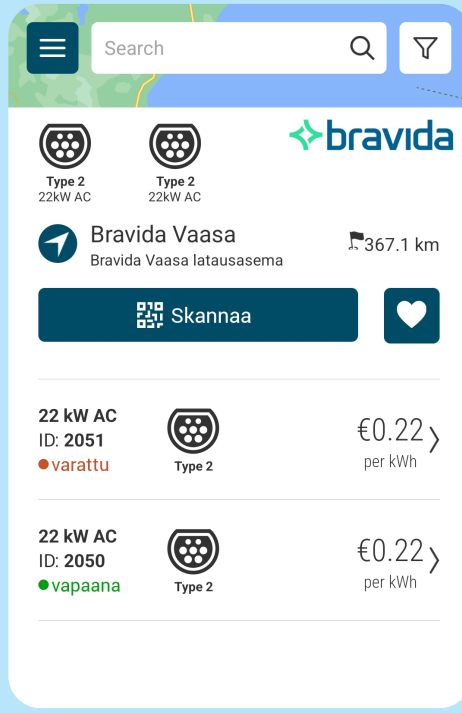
Search

Type 2
22kW AC

Type 2
22kW AC

bravida

Bravida Vaasa
Bravida Vaasa latausasema

367.1 km

Skannaa

22 kW AC
ID: 2051
varattu

Type 2

€0.22
per kWh

22 kW AC
ID: 2050
vapaana

Type 2

€0.22
per kWh